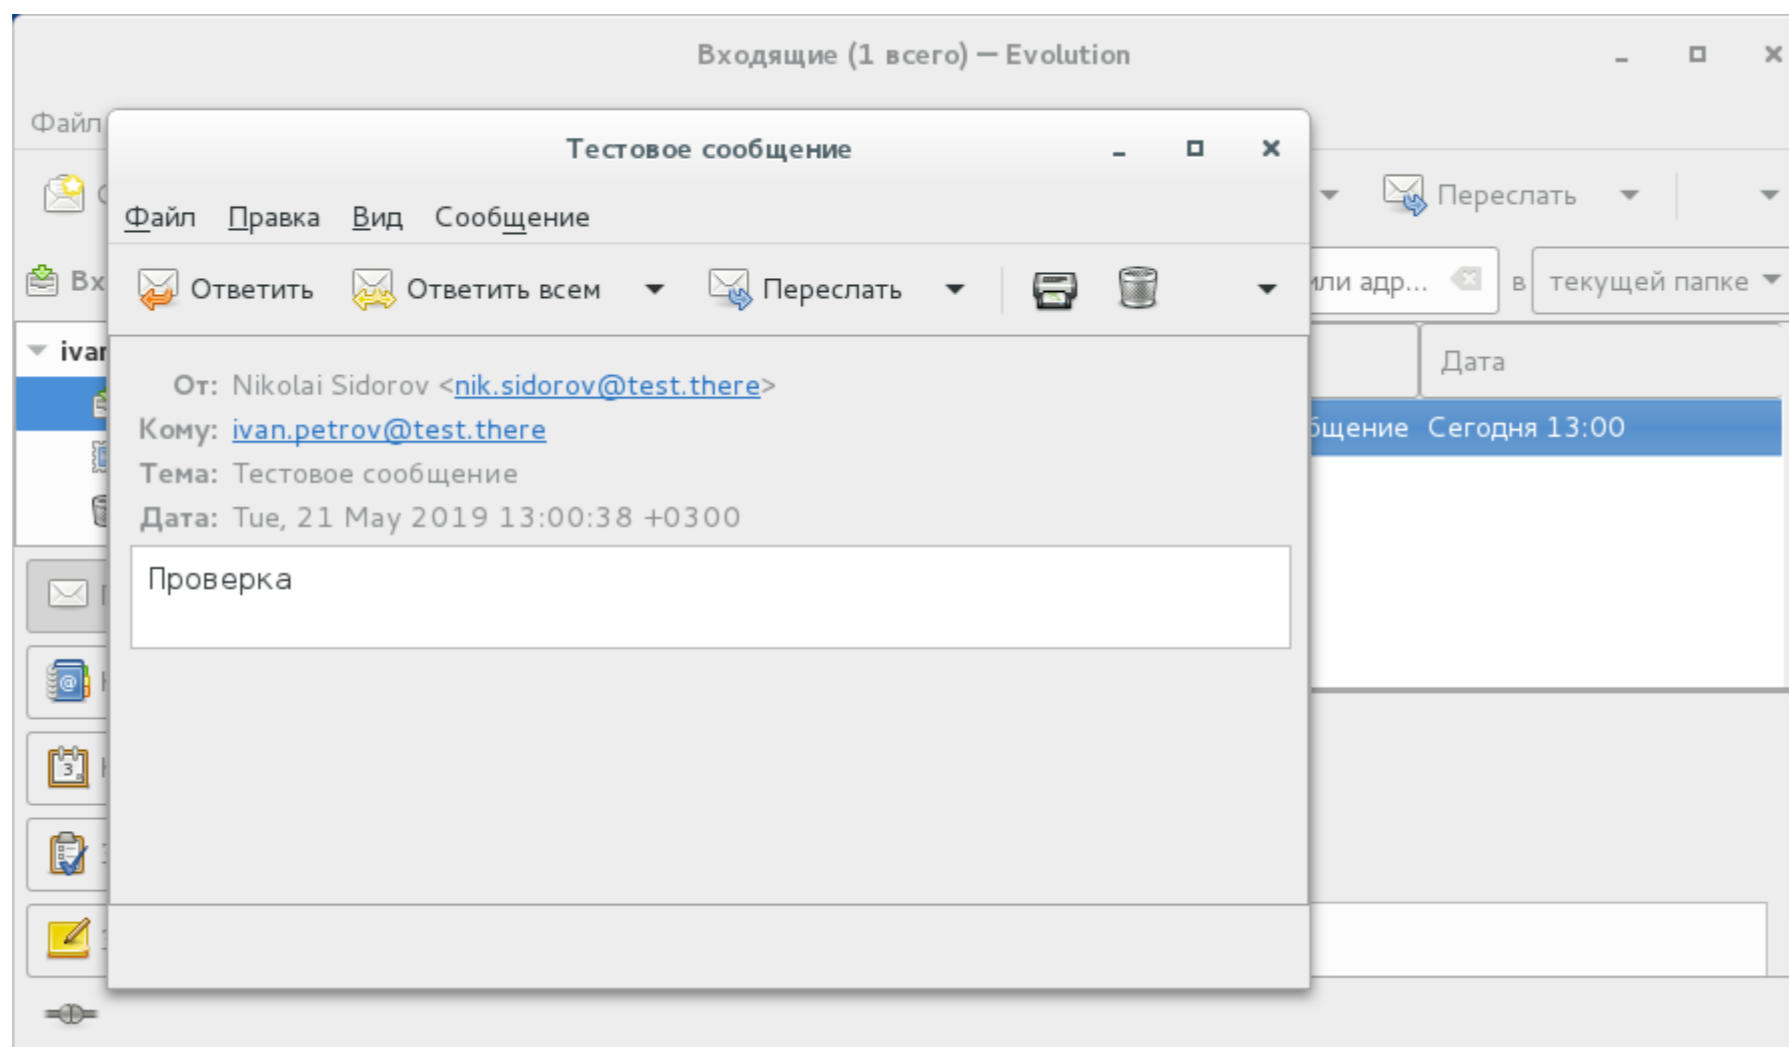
Входящие (1 всего) — Evolution

Файл

Переслать

Вх

или адр...

в текущей папке

ivar

Дата

бщение Сегодня 13:00

Тестовое сообщение

Файл Правка Вид Сообщение

Ответить Ответить всем Переслать

От: Nikolai Sidorov <nik.sidorov@test.there>
Кому: ivan.petrov@test.there
Тема: Тестовое сообщение
Дата: Tue, 21 May 2019 13:00:38 +0300

Проверка